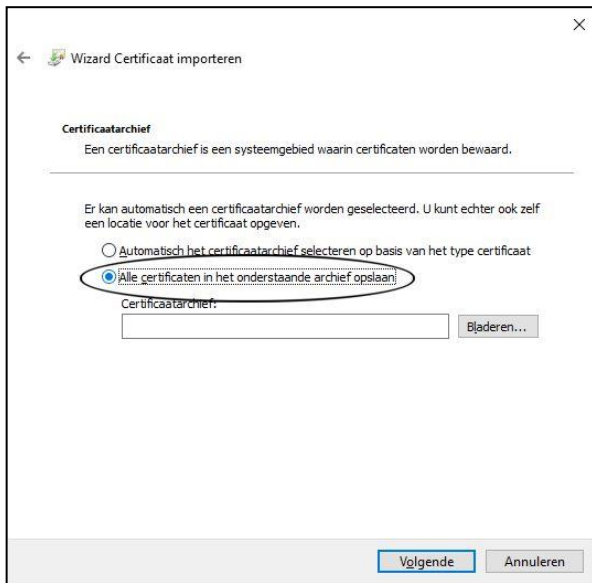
×

← Wizard Certificaat importeren

Certificaatarchief

Een certificaatarchief is een systeemgebied waarin certificaten worden bewaard.

Er kan automatisch een certificaatarchief worden geselecteerd. U kunt echter ook zelf een locatie voor het certificaat opgeven.

Automatisch het certificaatarchief selecteren op basis van het type certificaat

Alle certificaten in het onderstaande archief opslaan

Certificaatarchief:

Bladeren...

Volgende Annuleren